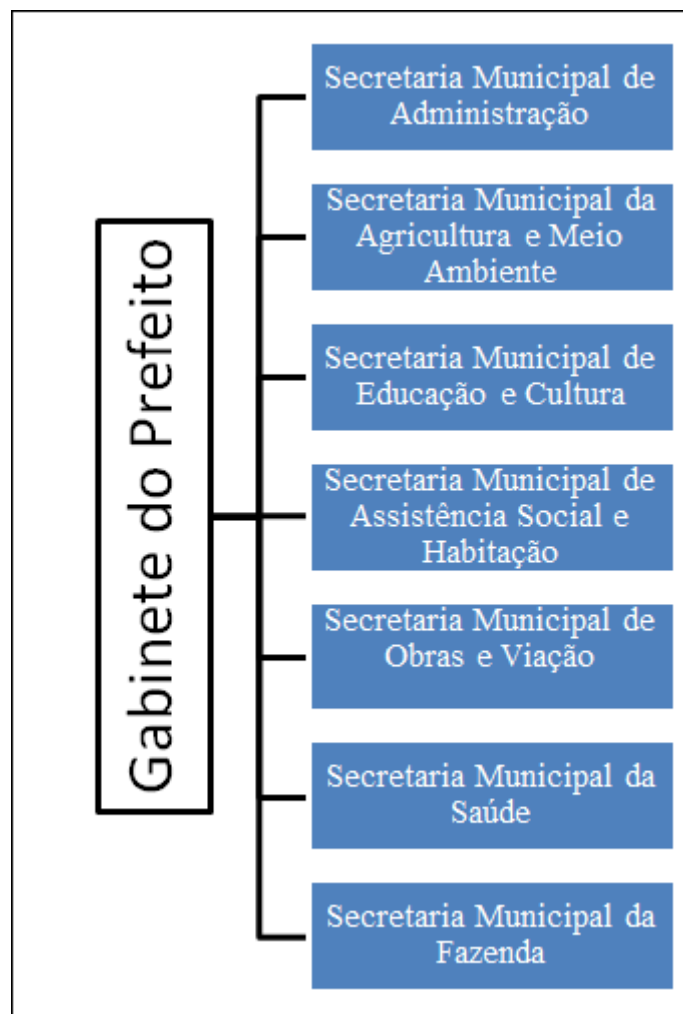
Gabinete do Prefeito

Secretaria Municipal de Administração

Secretaria Municipal da Agricultura e Meio Ambiente

Secretaria Municipal de Educação e Cultura

Secretaria Municipal de Assistência Social e Habitação

Secretaria Municipal de Obras e Viação

Secretaria Municipal da Saúde

Secretaria Municipal da Fazenda